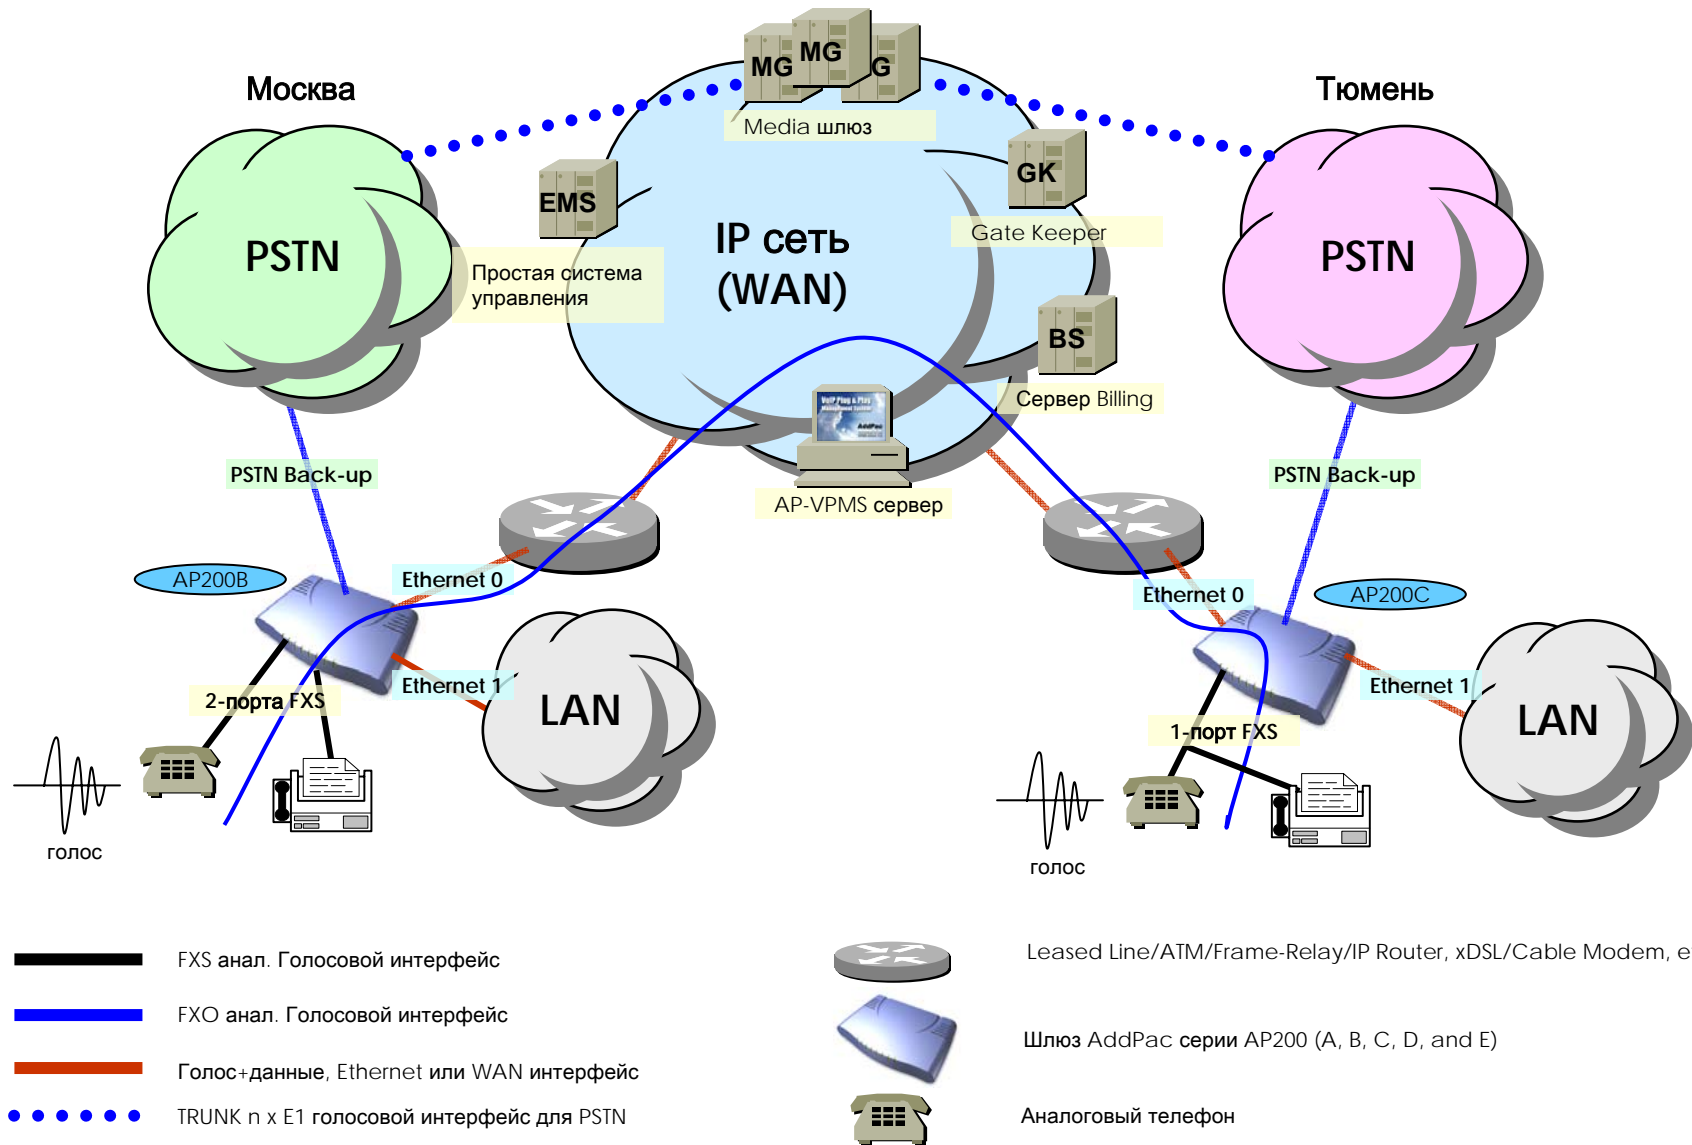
Москва

Тюмень

MG MG G

Media шлюз

GK

Gate Keeper

EMS

PSTN

Простая система управления

IP сеть (WAN)

PSTN

BS

Сервер Billing

PSTN Back-up

AP-VPMS сервер

PSTN Back-up

AP200B

Ethernet 0

Ethernet 0

AP200C

Ethernet 1

LAN

Ethernet 1

LAN

2-порта FXS

1-порт FXS

голос

голос

FXS анал. Голосовой интерфейс

FXO анал. Голосовой интерфейс

Голос+данные, Ethernet или WAN интерфейс

TRUNK n x E1 голосовой интерфейс для PSTN

Leased Line/ATM/Frame-Relay/IP Router, xDSL/Cable Modem, e

Шлюз AddPac серии AP200 (A, B, C, D, and E)

Аналоговый телефон